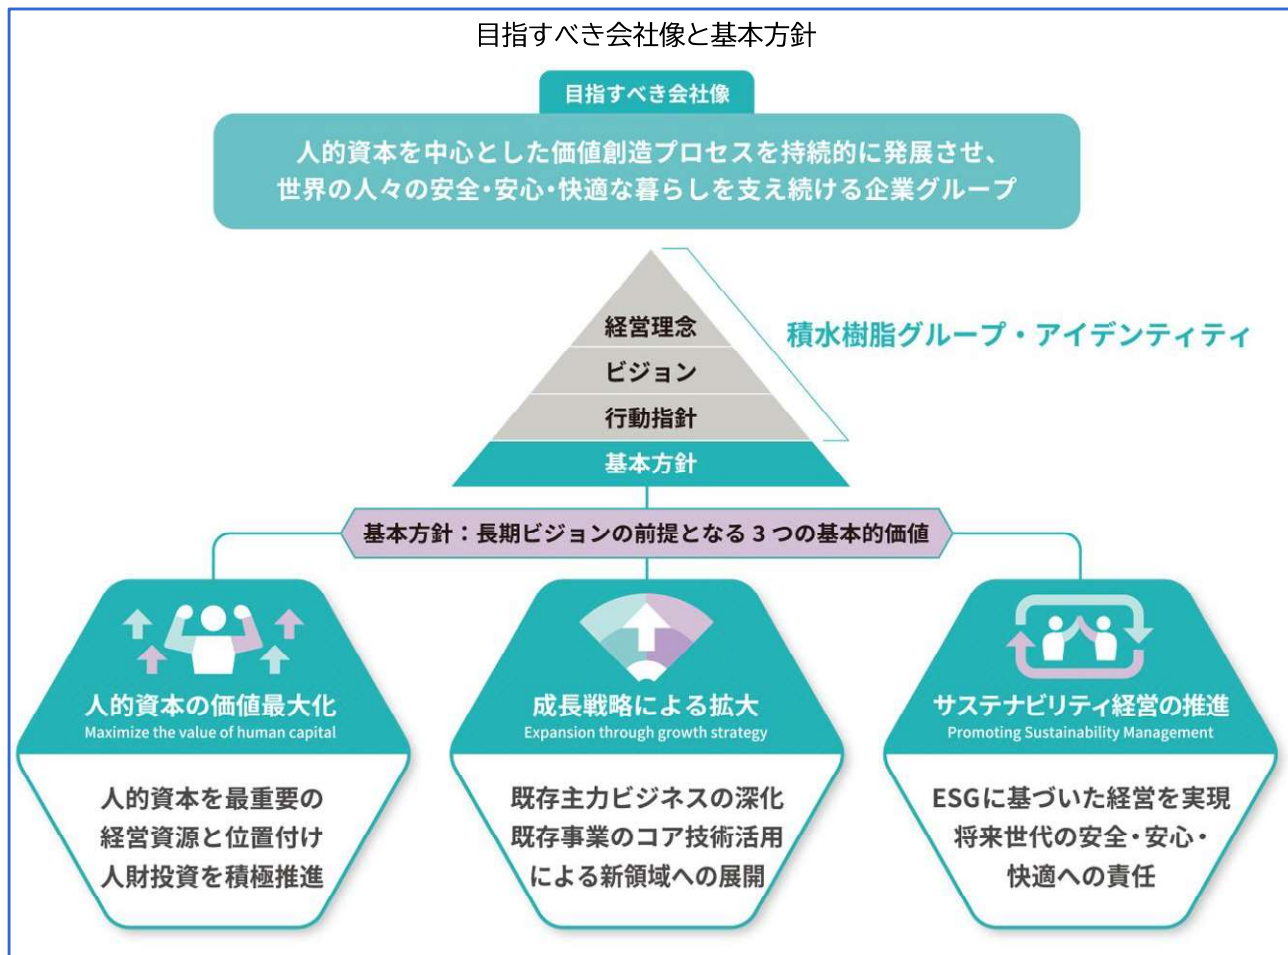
目指すべき会社像と基本方針

目指すべき会社像

人的資本を中心とした価値創造プロセスを持続的に発展させ、世界の人々の安全・安心・快適な暮らしを支え続ける企業グループ

経営理念
ビジョン
行動指針
基本方針

積水樹脂グループ・アイデンティティ

基本方針：長期ビジョンの前提となる３つの基本的価値

人的資本の価値最大化
Maximize the value of human capital

人的資本を最重要の
経営資源と位置付け
人財投資を積極推進

成長戦略による拡大
Expansion through growth strategy

既存主力ビジネスの深化
既存事業のコア技術活用
による新領域への展開

サステナビリティ経営の推進
Promoting Sustainability Management

ESGに基づいた経営を実現
将来世代の安全・安心・
快適への責任